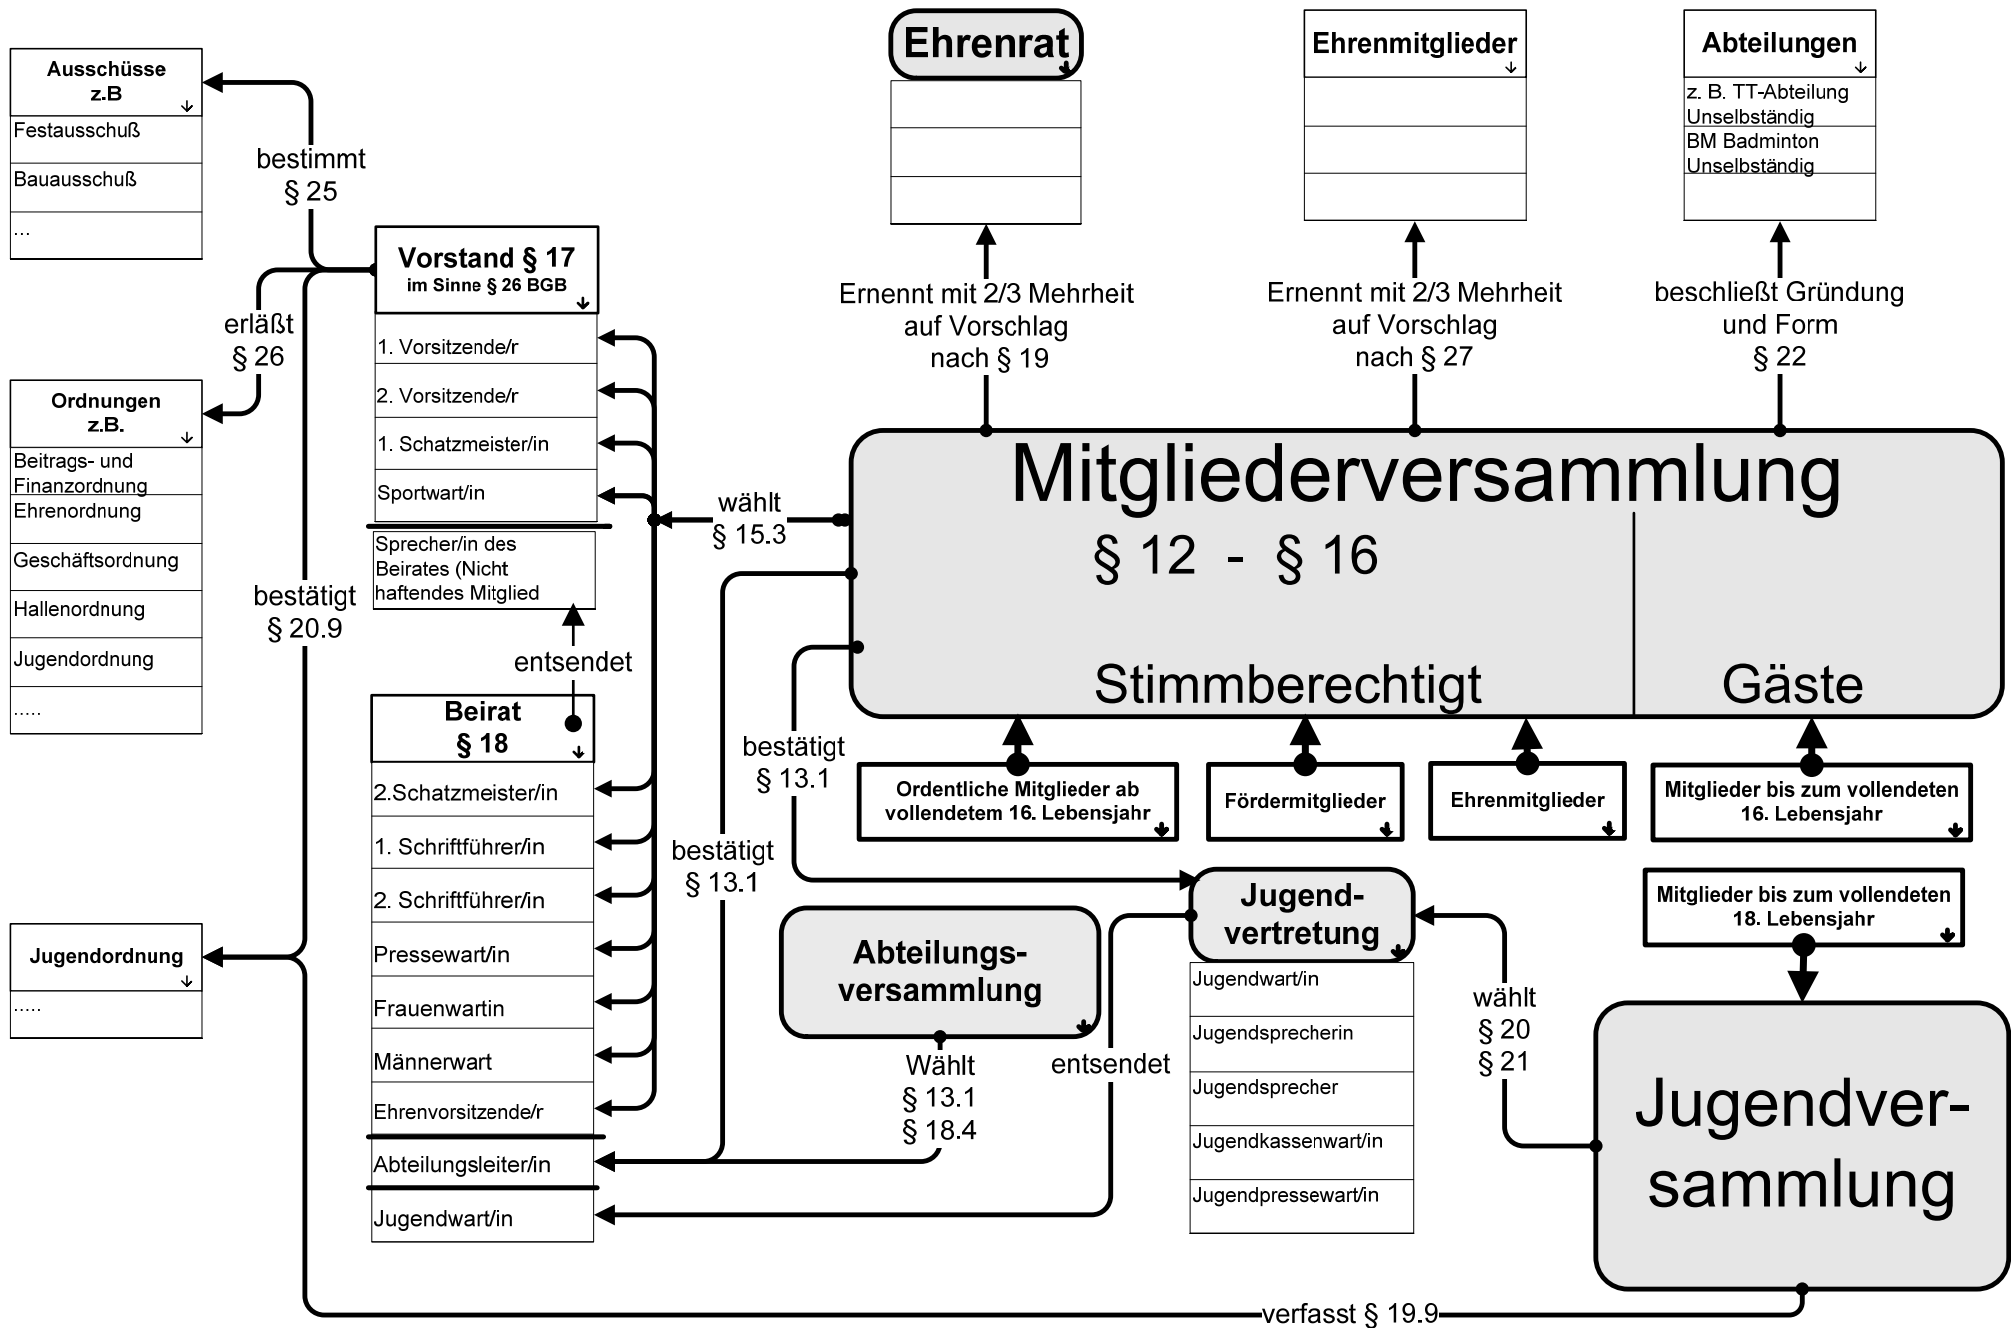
Ausschüsse z.B
Festausschuß
Bauausschuß
...

bestimmt § 25

Ehrenrat

Ehrenmitglieder

Abteilungen
z. B. TT-Abteilung Unselbständig
BM Badminton Unselbständig

Vorstand § 17
im Sinne § 26 BGB
1. Vorsitzende/r
2. Vorsitzende/r
1. Schatzmeister/in
Sportwart/in
Sprecher/in des Beirates (Nicht haftendes Mitglied

erläßt § 26

Ordnungen z.B.
Beitrags- und Finanzordnung
Ehrenordnung
Geschäftsordnung
Hallenordnung
Jugendordnung
.....

Ernennt mit 2/3 Mehrheit auf Vorschlag nach § 19

Ernennt mit 2/3 Mehrheit auf Vorschlag nach § 27

beschließt Gründung und Form § 22

wählt § 15.3

Mitgliederversammlung
§ 12 - § 16
Stimmberechtigt
Gäste

bestätigt § 20.9

entsendet

Beirat § 18
2.Schatzmeister/in
1. Schriftführer/in
2. Schriftführer/in
Pressewart/in
Frauenwartin
Männerwart
Ehrenvorsitzende/r
Abteilungsleiter/in
Jugendwart/in

bestätigt § 13.1

bestätigt § 13.1

Ordentliche Mitglieder ab vollendetem 16. Lebensjahr
Fördermitglieder
Ehrenmitglieder
Mitglieder bis zum vollendeten 16. Lebensjahr

Jugendordnung
.....

Abteilungsversammlung

Jugendvertretung
Jugendwart/in
Jugendsprecherin
Jugendsprecher
Jugendkassenwart/in
Jugendpressewart/in

Mitglieder bis zum vollendeten 18. Lebensjahr

Wählt § 13.1 § 18.4

entsendet

wählt § 20 § 21

Jugendversammlung

verfasst § 19.9